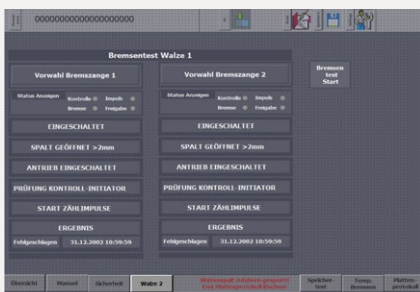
0000000000000000000

Bremsentest Walze 1

Vorwahl Bremszange 1

Status Anzeigen Kontrolle Impuls Bremse Freigabe

EINGESCHALTET

SPALT GEÖFFNET >2mm

ANTRIEB EINGESCHALTET

PRÜFUNG KONTROLL-INITIATOR

START ZÄHLIMPULSE

ERGEBNIS

Fehlgeschlagen 31.12.2002 10:59:59

Vorwahl Bremszange 2

Status Anzeigen Kontrolle Impuls Bremse Freigabe

EINGESCHALTET

SPALT GEÖFFNET >2mm

ANTRIEB EINGESCHALTET

PRÜFUNG KONTROLL-INITIATOR

START ZÄHLIMPULSE

ERGEBNIS

Fehlgeschlagen 31.12.2002 10:59:59

Bremsen test Start

Übersicht Manuell Sicherheit Walze 2 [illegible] Speicher test Temp. Bremsen Platten protokoll